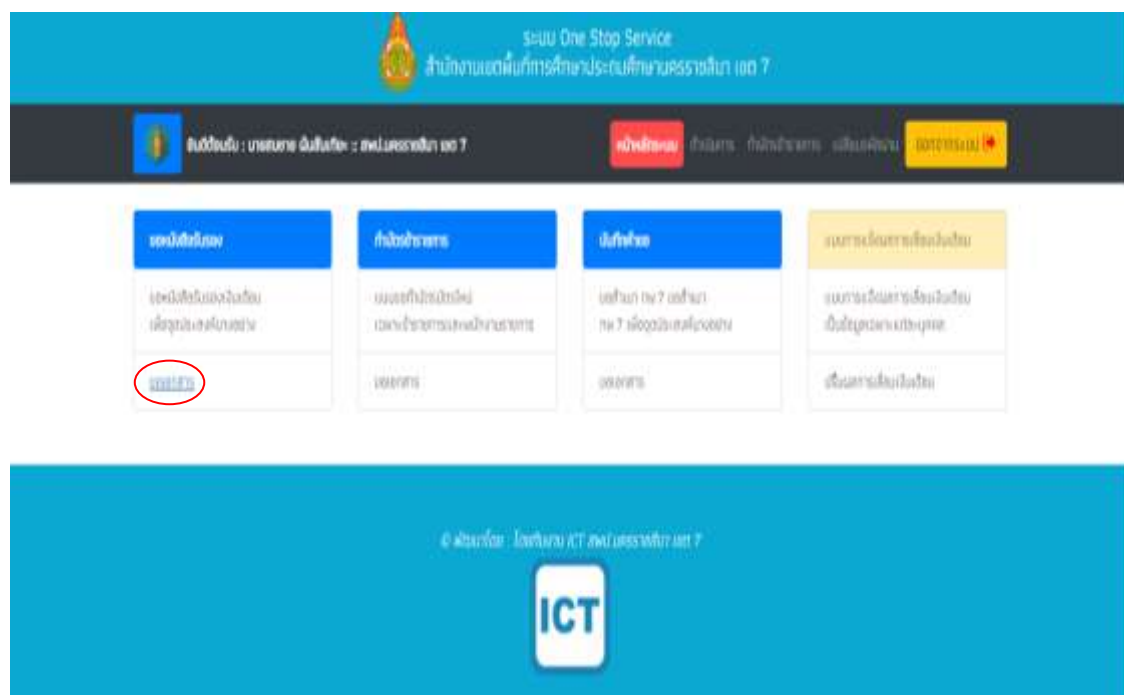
ระบบ One Stop Service
สำนักงานเขตพื้นที่การศึกษาประถมศึกษานครราชสีมา เขต 7

ยินดีต้อนรับ : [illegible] :: สพป.นครราชสีมา เขต 7

หน้าหลักระบบ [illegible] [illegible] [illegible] ออกจากระบบ

ขอหนังสือรับรอง

ขอหนังสือรับรองเงินเดือน เพื่อวัตถุประสงค์ต่างๆ

ขอเอกสาร

ทำบัตรข้าราชการ

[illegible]

ขอเอกสาร

บันทึกข้อความ

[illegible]

ขอเอกสาร

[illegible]

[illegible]

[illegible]

© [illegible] โดยกลุ่มงาน ICT สพป.นครราชสีมา เขต 7

ICT